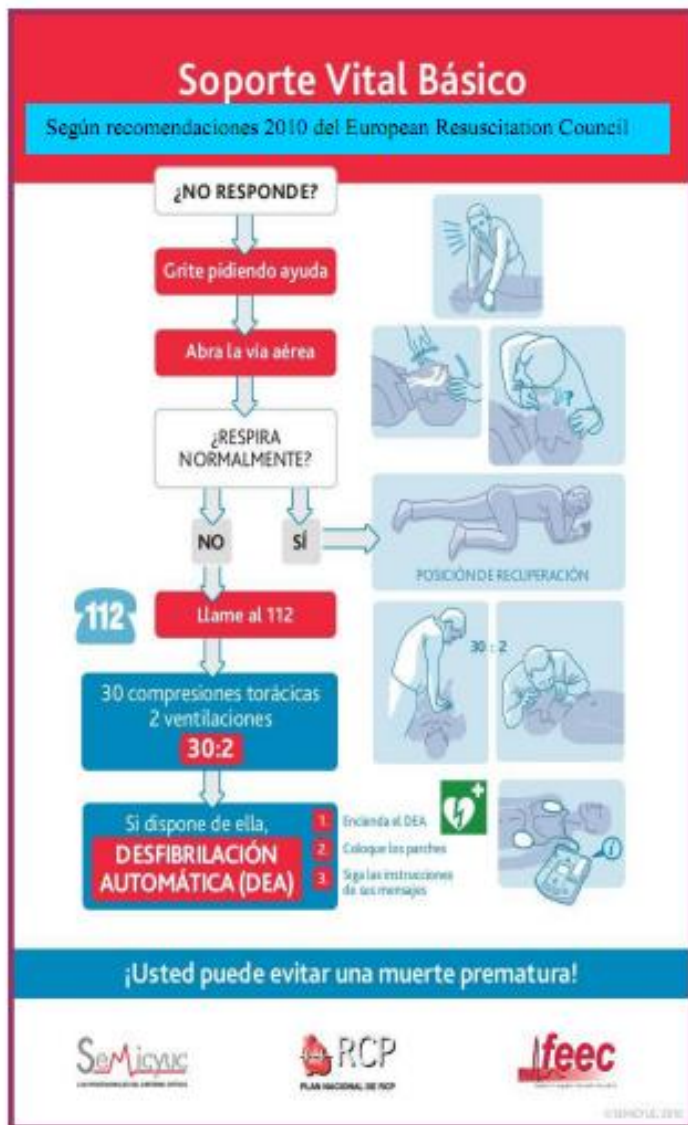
Soporte Vital Básico

Según recomendaciones 2010 del European Resuscitation Council

¿NO RESPONDE?

Grite pidiendo ayuda

Abra la vía aérea

¿RESPIRA NORMALMENTE?

NO

SÍ

POSICIÓN DE RECUPERACIÓN

112

Llame al 112

30 compresiones torácicas
2 ventilaciones
30:2

30 : 2

Si dispone de ella,
DESFIBRILACIÓN AUTOMÁTICA (DEA)

1 Encienda el DEA
2 Coloque los parches
3 Siga las instrucciones de los mensajes

¡Usted puede evitar una muerte prematura!

SEMICYUC

RCP
PLAN NACIONAL DE RCP

feec

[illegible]